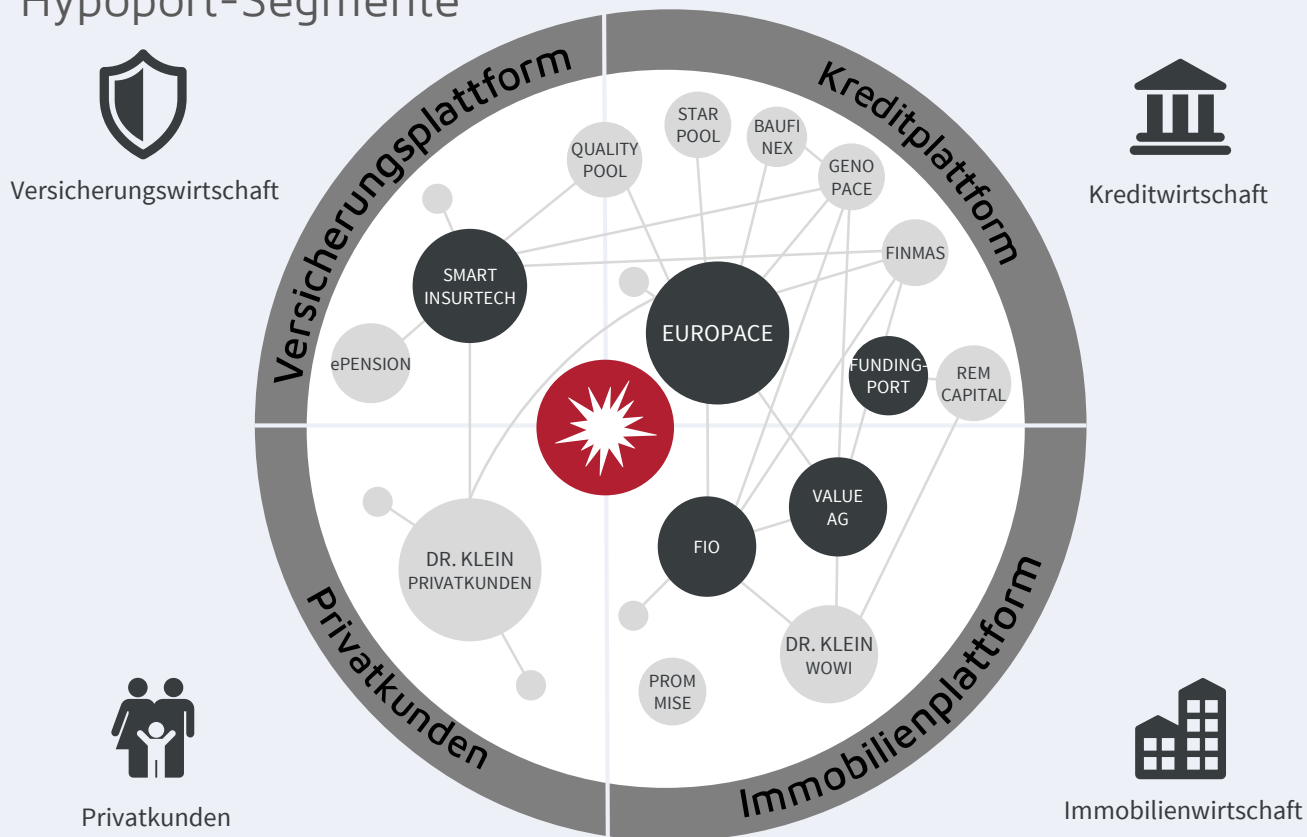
Hypoport-Segmente

Versicherungswirtschaft

Kreditwirtschaft

Versicherungsplattform

Kreditplattform

QUALITY POOL

STAR POOL

BAUFI NEX

GENO PACE

FINMAS

SMART INSURTECH

EUROPACE

ePENSION

FUNDING-PORT

REM CAPITAL

VALUE AG

FIO

DR. KLEIN PRIVATKUNDEN

DR. KLEIN WOWI

PROM MISE

Privatkunden

Immobilienplattform

Privatkunden

Immobilienwirtschaft